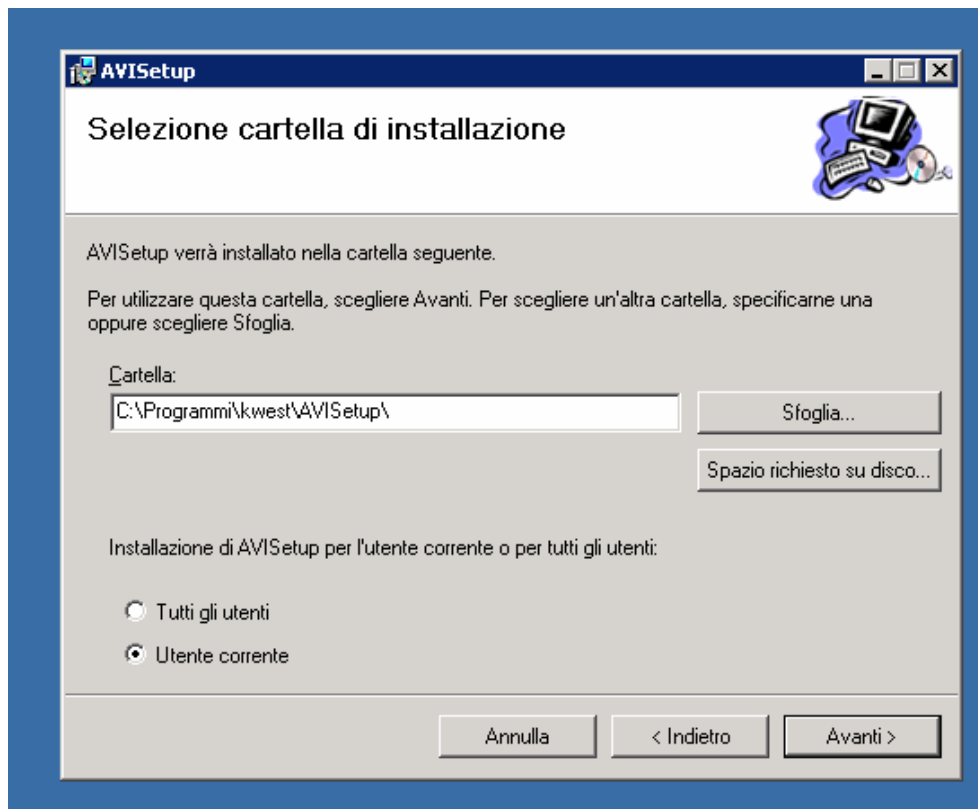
AVISetup

Selezione cartella di installazione

AVISetup verrà installato nella cartella seguente.

Per utilizzare questa cartella, scegliere Avanti. Per scegliere un'altra cartella, specificarne una oppure scegliere Sfoglia.

Cartella:

C:\Programmi\kwest\AVISetup\

Sfoglia...

Spazio richiesto su disco...

Installazione di AVISetup per l'utente corrente o per tutti gli utenti:

Tutti gli utenti

Utente corrente

Annulla

< Indietro

Avanti >